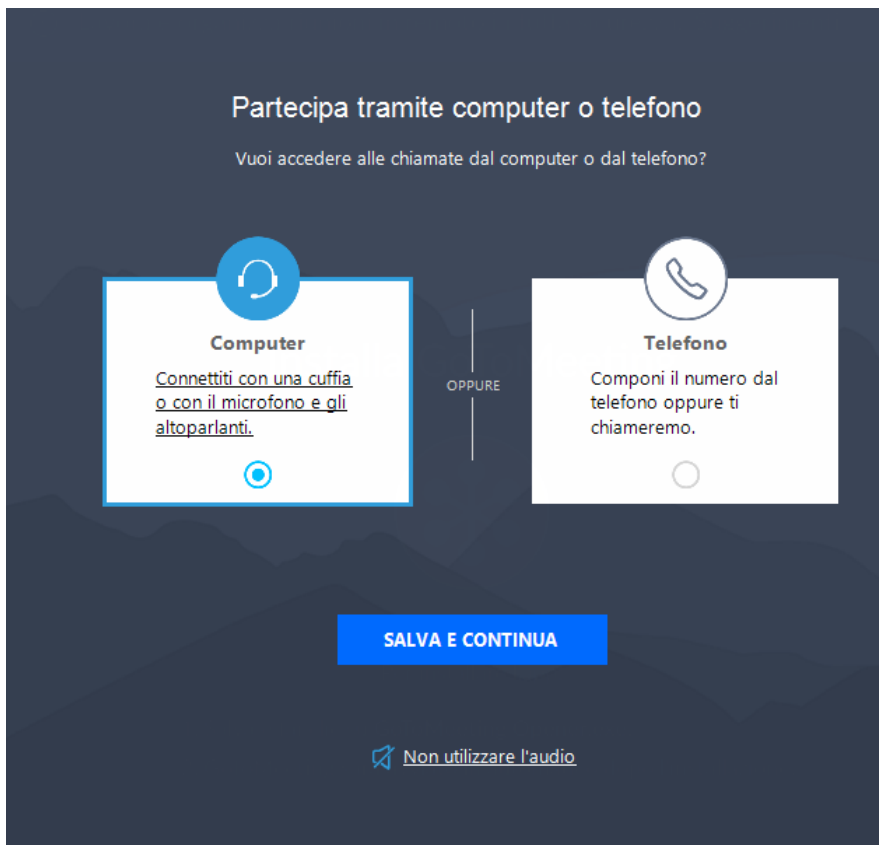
Partecipa tramite computer o telefono

Vuoi accedere alle chiamate dal computer o dal telefono?

Computer

Connettiti con una cuffia o con il microfono e gli altoparlanti.

OPPURE

Telefono

Componi il numero dal telefono oppure ti chiameremo.

SALVA E CONTINUA

Non utilizzare l'audio